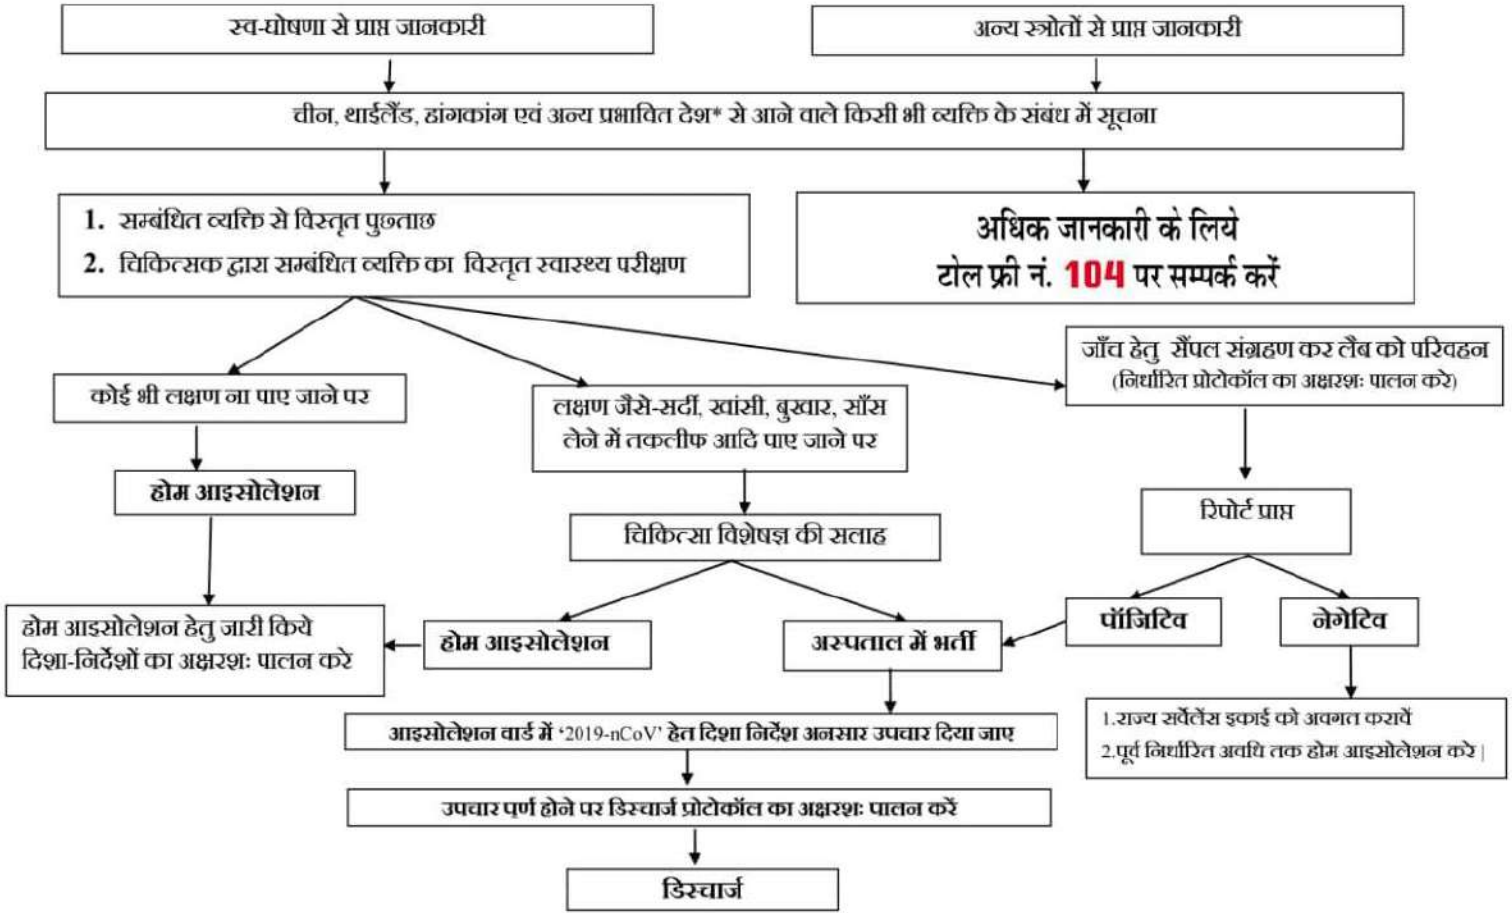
स्व-घोषणा से प्राप्त जानकारी

अन्य स्त्रोतों से प्राप्त जानकारी

चीन, थाईलैंड, हांगकांग एवं अन्य प्रभावित देश* से आने वाले किसी भी व्यक्ति के संबंध में सूचना

1. सम्बंधित व्यक्ति से विस्तृत पुछताछ
2. चिकित्सक द्वारा सम्बंधित व्यक्ति का विस्तृत स्वास्थ्य परीक्षण

अधिक जानकारी के लिये
टोल फ्री नं. 104 पर सम्पर्क करें

कोई भी लक्षण ना पाए जाने पर

लक्षण जैसे-सर्दी, खांसी, बुखार, साँस लेने में तकलीफ आदि पाए जाने पर

जाँच हेतु सैंपल संग्रहण कर लैब को परिवहन (निर्धारित प्रोटोकॉल का अक्षरशः पालन करे)

होम आइसोलेशन

चिकित्सा विशेषज्ञ की सलाह

रिपोर्ट प्राप्त

होम आइसोलेशन हेतु जारी किये दिशा-निर्देशों का अक्षरशः पालन करे

होम आइसोलेशन

अस्पताल में भर्ती

पॉजिटिव

नेगेटिव

आइसोलेशन वार्ड में '2019-nCoV' हेतु दिशा निर्देश अनुसार उपचार दिया जाए

1.राज्य सर्वेलेंस इकाई को अवगत करायें
2.पूर्व निर्धारित अवधि तक होम आइसोलेशन करे।

उपचार पूर्ण होने पर डिस्चार्ज प्रोटोकॉल का अक्षरशः पालन करें

डिस्चार्ज